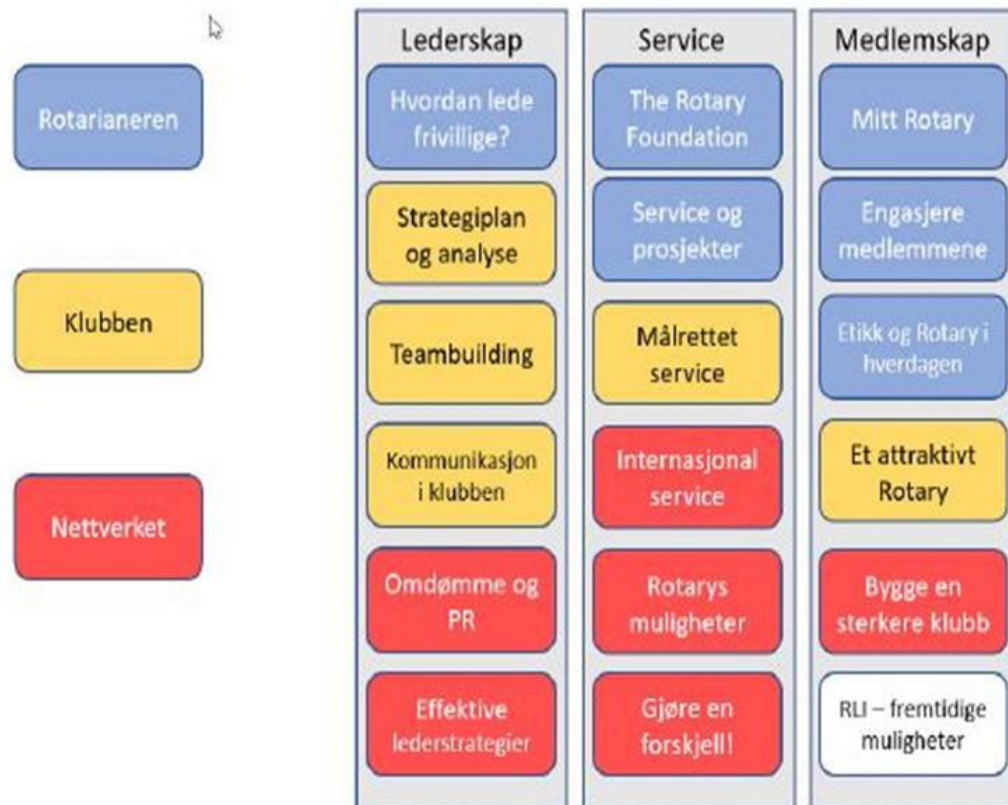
Rotarianeren

Klubben

Nettverket

Lederskap

Hvordan lede frivillige?

Strategiplan og analyse

Teambuilding

Kommunikasjon i klubben

Omdømme og PR

Effektive lederstrategier

Service

The Rotary Foundation

Service og prosjekter

Målrettet service

Internasjonal service

Rotarys muligheter

Gjøre en forskjell!

Medlemskap

Mitt Rotary

Engasjere medlemmene

Etikk og Rotary i hverdagen

Et attraktivt Rotary

Bygge en sterkere klubb

RLI – fremtidige muligheter